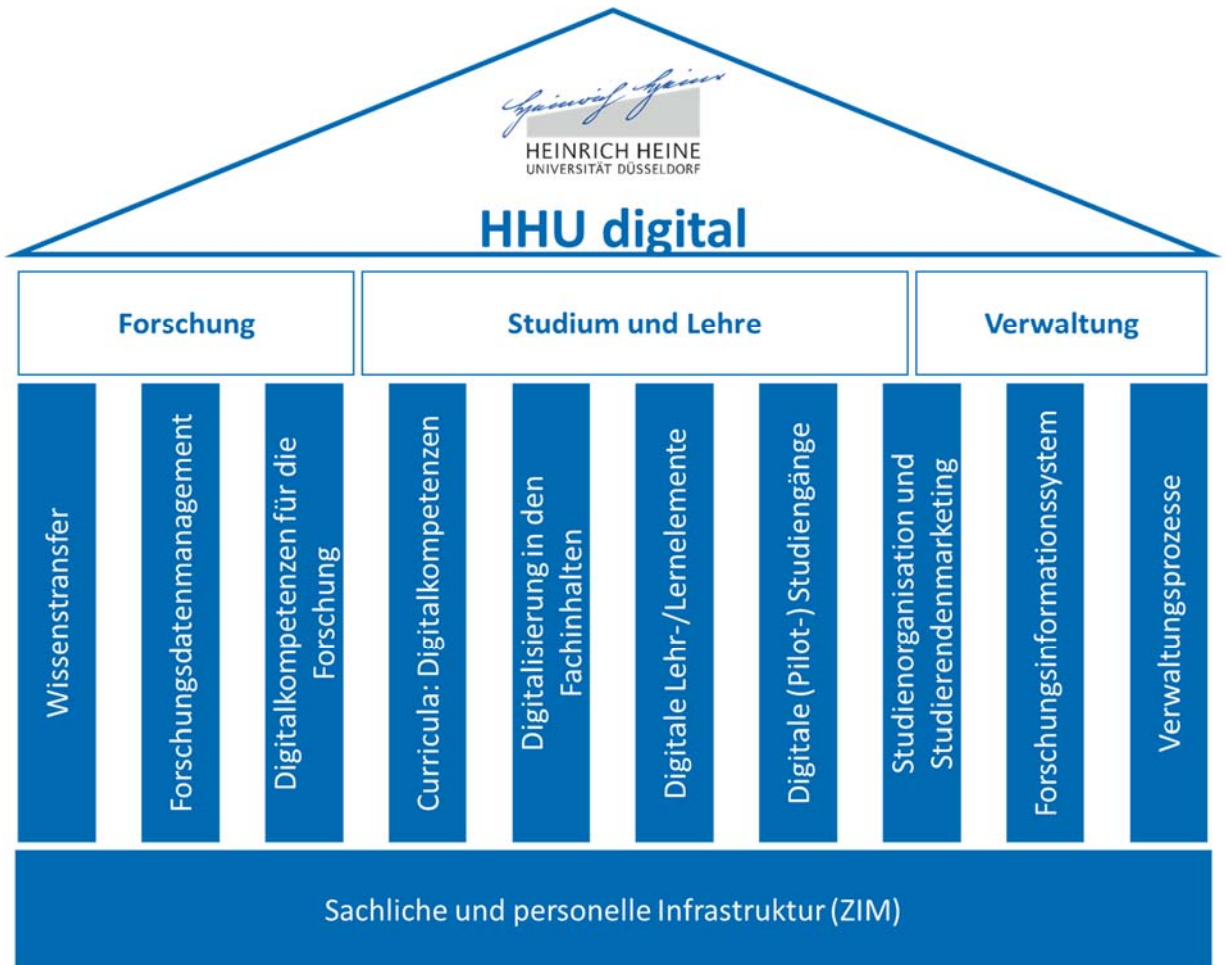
Heinrich Heine
HEINRICH HEINE
UNIVERSITÄT DÜSSELDORF

HHU digital

Forschung

Studium und Lehre

Verwaltung

Wissenstransfer

Forschungsdatenmanagement

Digitalkompetenzen für die Forschung

Curricula: Digitalkompetenzen

Digitalisierung in den Fachinhalten

Digitale Lehr-/Lernelemente

Digitale (Pilot-) Studiengänge

Studienorganisation und Studierendenmarketing

Forschungsinformationssystem

Verwaltungsprozesse

Sachliche und personelle Infrastruktur (ZIM)